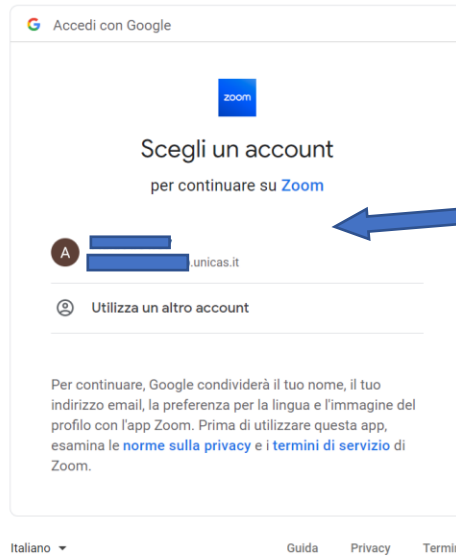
G Accedi con Google

zoom

Scegli un account

per continuare su Zoom

A
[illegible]
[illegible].unicas.it

Utilizza un altro account

Per continuare, Google condividerà il tuo nome, il tuo indirizzo email, la preferenza per la lingua e l'immagine del profilo con l'app Zoom. Prima di utilizzare questa app, esamina le norme sulla privacy e i termini di servizio di Zoom.

Italiano ▾

Guida Privacy Termi